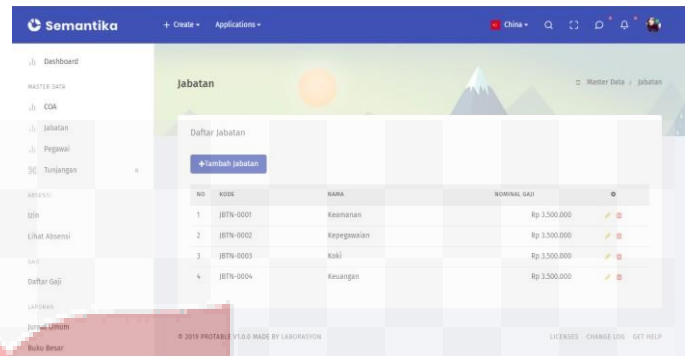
Semantika
+ Create ▾ Applications ▾
China ▾

Dashboard
MASTER DATA
COA
Jabatan
Pegawai
Tunjangan
ABSENSI
Izin
Lihat Absensi
GAJI
Daftar Gaji
LAPORAN
Jurnal Umum
Buku Besar

Jabatan
Master Data / Jabatan

Daftar Jabatan

+Tambah Jabatan

| NO | KODE | NAMA | NOMINAL GAJI | ⚙ |
|---|---|---|---|---|
| 1 | JBTN-0001 | Keamanan | Rp 3.500.000 | |
| 2 | JBTN-0002 | Kepegawaian | Rp 3.500.000 | |
| 3 | JBTN-0003 | Koki | Rp 3.500.000 | |
| 4 | JBTN-0004 | Keuangan | Rp 3.500.000 | |

© 2019 PROTABLE V1.0.0 MADE BY LABORASYON
LICENSES CHANGE LOG GET HELP